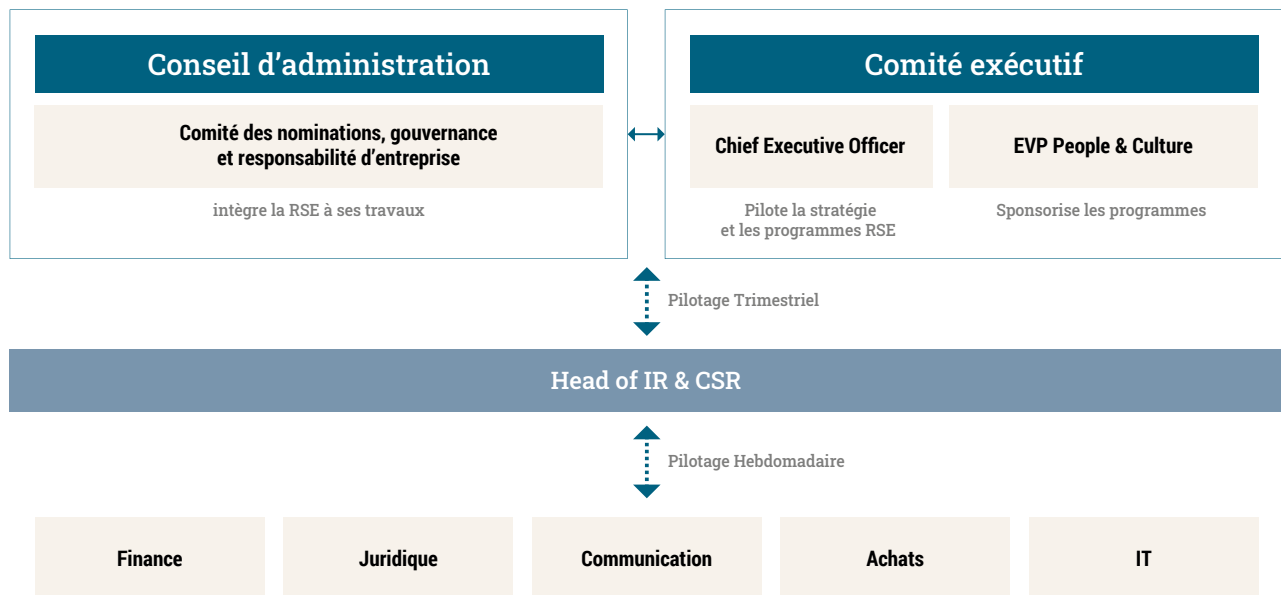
Conseil d’administration

Comité des nominations, gouvernance et responsabilité d’entreprise

intègre la RSE à ses travaux

Comité exécutif

Chief Executive Officer

Pilote la stratégie et les programmes RSE

EVP People & Culture

Sponsorise les programmes

Pilotage Trimestriel

Head of IR & CSR

Pilotage Hebdomadaire

Finance

Juridique

Communication

Achats

IT